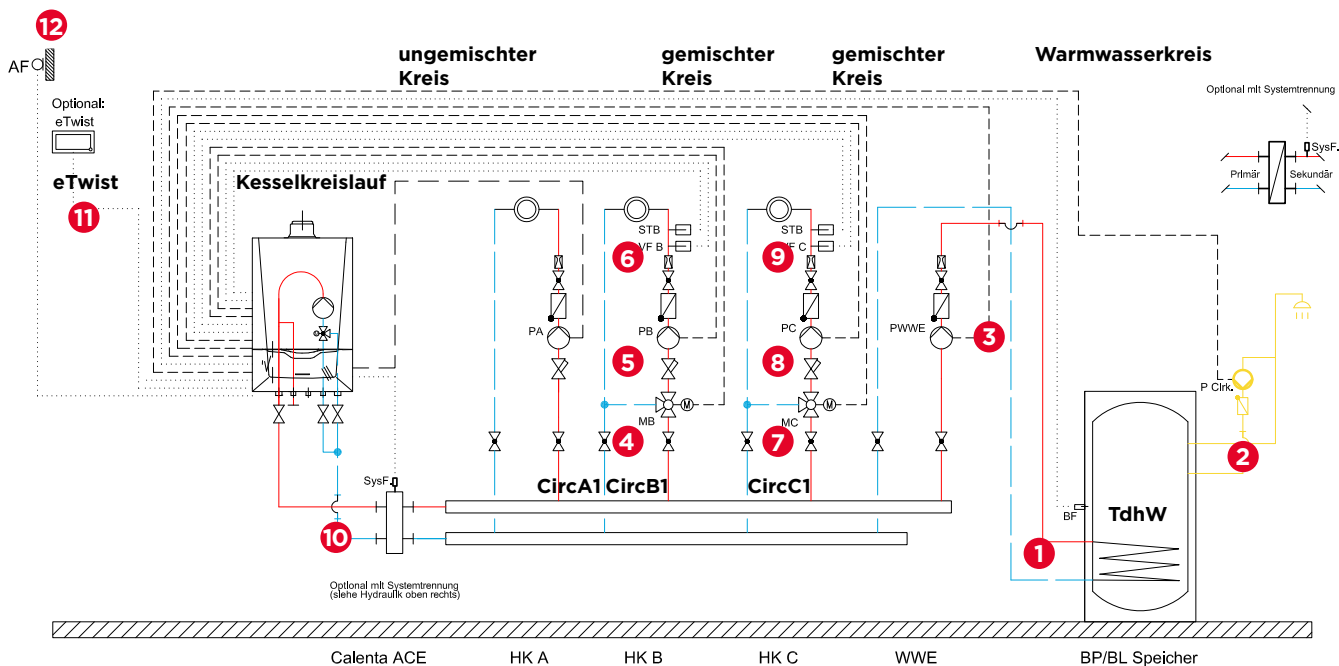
12

AF

Optional:
eTwist

eTwist

11

ungemischter Kreis

gemischter Kreis

gemischter Kreis

Warmwasserkreis

Optional mit Systemtrennung

SysF.

Primär

Sekundär

Kesselkreislauf

STB
VF B

6

STB
VF C

9

PA

PB

5

PC

8

PWWE

3

P Cirk.

MB

4

MC

7

2

SysF

CircA1 CircB1

CircC1

BF

TdhW

10

1

Optional mit Systemtrennung
(siehe Hydraulik oben rechts)

Calenta ACE

HK A

HK B

HK C

WWE

BP/BL Speicher